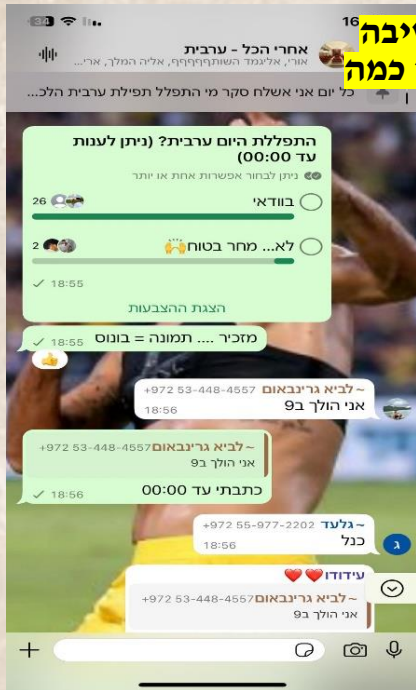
34
16
יבה
כמה
אחרי הכל - ערבית
אורי, אליגמד השותףףףףף, אליה המלך, ארי...
כל יום אני אשלח סקר מי התפלל תפילת ערבית הלכ...

התפללת היום ערבית? (ניתן לענות עד 00:00)
ניתן לבחור אפשרות אחת או יותר
בוודאי 26
לא... מחר בטוח 🙌 2
18:55
הצגת ההצבעות

מזכיר .... תמונה = בונוס 18:55
👍

~לביא גרינבאום +972 53-448-4557
אני הולך ב9
18:56

~לביא גרינבאום +972 53-448-4557
אני הולך ב9
כתבתי עד 00:00
18:56

~גלעד +972 55-977-2202
ככל
18:56
ג

עידודו❤️❤️
~לביא גרינבאום +972 53-448-4557
אני הולך ב9